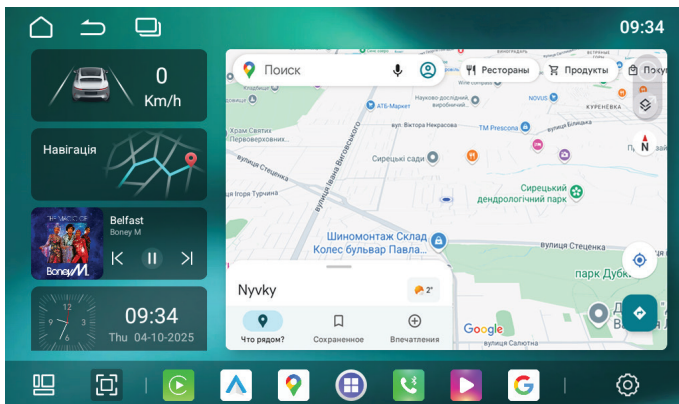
09:34

0
Km/h

Навігація

THE MAGIC OF
Boney M.
Belfast
Boney M

09:34
Thu 04-10-2025

Поиск
Рестораны
Продукты
Покуп

АТБ-Маркет
Науково-дослідний експертно-криміналістичний
NOVUS
КУРЕНЁВКА
Храм Святих Первоверховних...
вул. Віктора Некрасова
TM Prescona
вулиця Бєлицька
вулиця Стеценка
Сирецькі сади
вулиця Ігоря Турчина
вулиця Івана Виговського
Сирецький дендрологічний парк
Шиномонтаж Склад Колес бульвар Павла...
вулиця Стеценка
парк Дубк
вулиця Салютна
Google

Nyvky
2°
Что рядом?
Сохраненное
Впечатления